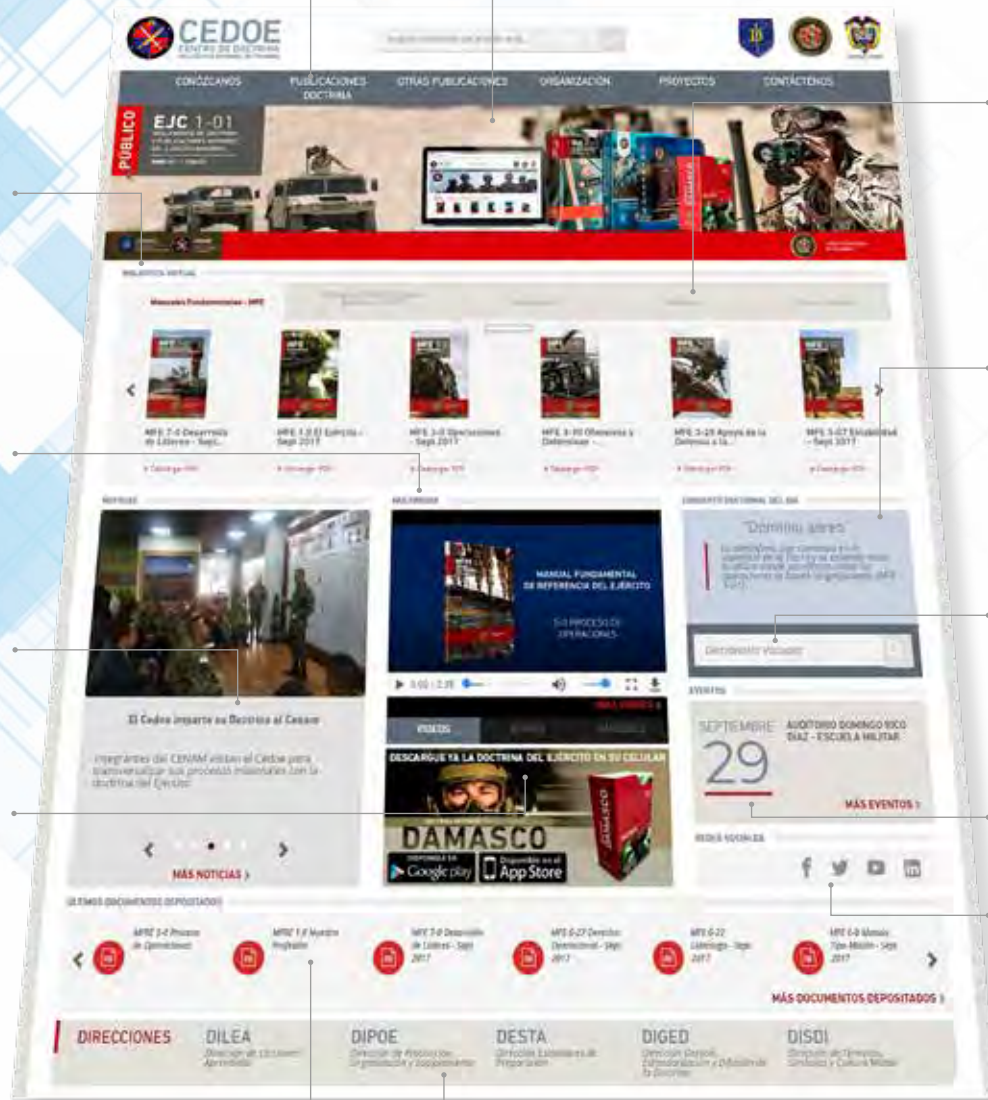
CEDOE
CENTRO DE DOCTRINA

CONÓZCANOS
PUBLICACIONES DOCTRINA
OTRAS PUBLICACIONES
ORGANIZACIÓN
PROYECTOS
CONTÁCTENOS

PÚBLICO
EJC 1-01

BIBLIOTECA VIRTUAL

Manuales Fundamentales - MFE

MFE 7-0 Desarrollo de Líderes - Sept...
MFE 1-0 El Ejército - Sept 2017
MFE 3-0 Operaciones - Sept 2017
MFE 3-90 Ofensivas y Defensivas ...
MFE 3-28 Apoyo de la Defensa a la...
MFE 3-07 Estabilidad - Sept 2017

NOTICIAS

El Cedoe imparte su Doctrina al Cenam

Integrantes del CENAM visitan el Cedoe para transversalizar sus procesos misionales con la doctrina del Ejército

MÁS NOTICIAS ›

MULTIMEDIA

MANUAL FUNDAMENTAL DE REFERENCIA DEL EJÉRCITO
5-0 PROCESO DE OPERACIONES

MÁS VIDEOS ›

VIDEOS

DESCARGUE YA LA DOCTRINA DEL EJÉRCITO EN SU CELULAR
DAMASCO
Google play
App Store

CONCEPTO DOCTRINAL DEL DÍA

"Dominio aéreo"

Diccionario Visuado

EVENTOS

SEPTIEMBRE
29
AUDITORIO DOMINGO RICO DÍAZ - ESCUELA MILITAR

MÁS EVENTOS ›

REDES SOCIALES

ÚLTIMOS DOCUMENTOS DEPOSITADOS

MFRE 5-0 Proceso de Operaciones
MFRE 1-0 Nuestra Profesión
MFE 7-0 Desarrollo de Líderes - Sept 2017
MFE 6-27 Derecho Operacional - Sept 2017
MFE 6-22 Liderazgo - Sept 2017
MFE 6-0 Mando Tipo Misión - Sept 2017

MÁS DOCUMENTOS DEPOSITADOS ›

DIRECCIONES
DILEA
Dirección de Lecciones Aprendidas
DIPOE
Dirección de Proyección, Organización y Equipamiento
DESTA
Dirección Estándares de Preparación
DIGED
Dirección Gestión, Estandarización y Difusión de la Doctrina
DISOI
Dirección de Términos, Símbolos y Cultura Militar